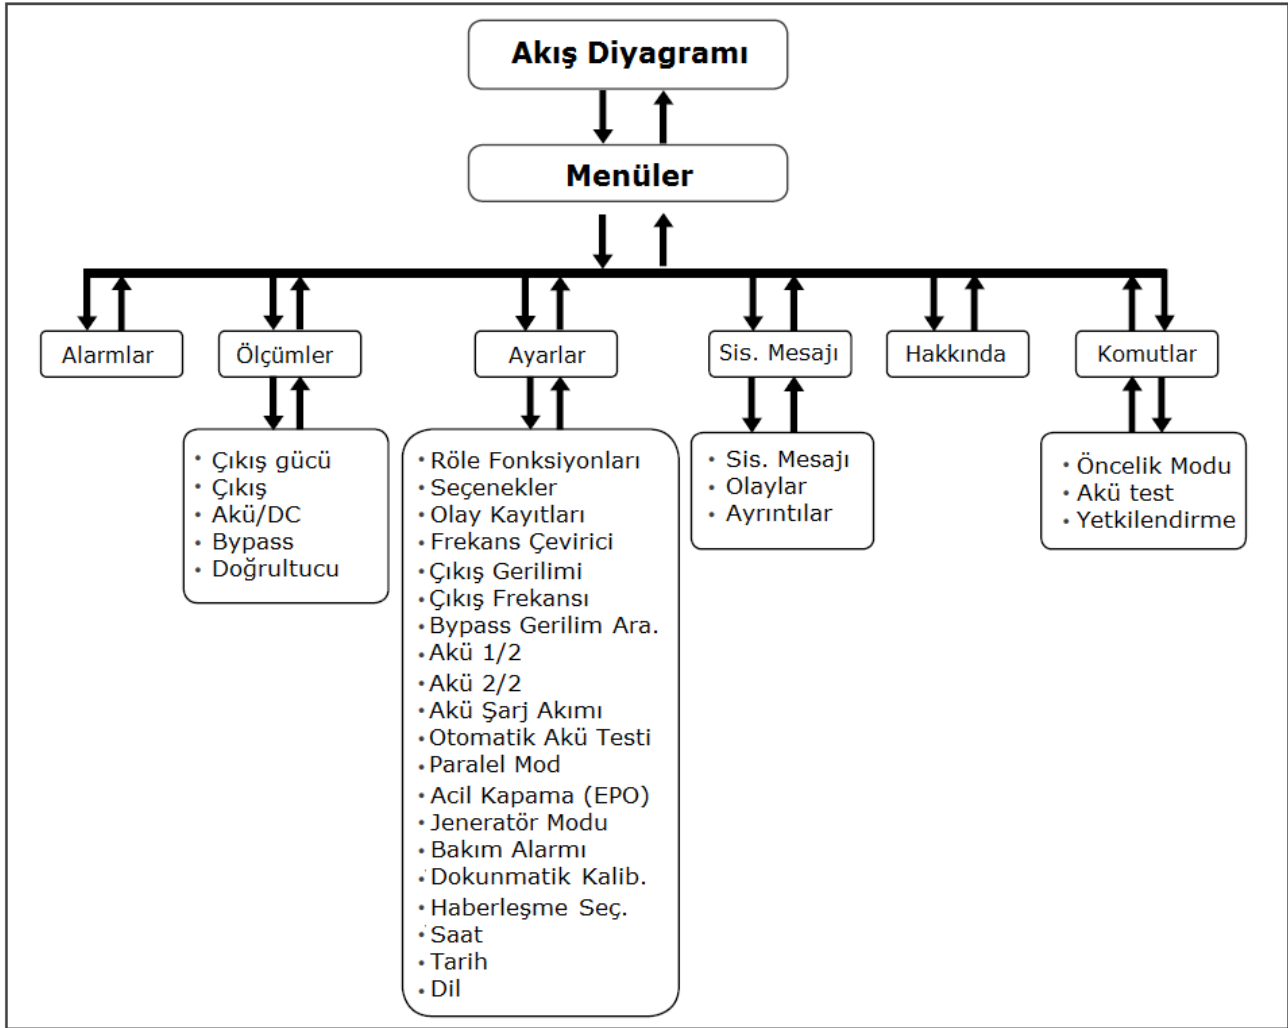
Akış Diyagramı

Menüler

Alarmlar

Ölçümler

- Çıkış gücü
- Çıkış
- Akü/DC
- Bypass
- Doğrultucu

Ayarlar

- Röle Fonksiyonları
- Seçenekler
- Olay Kayıtları
- Frekans Çevirici
- Çıkış Gerilimi
- Çıkış Frekansı
- Bypass Gerilim Ara.
- Akü 1/2
- Akü 2/2
- Akü Şarj Akımı
- Otomatik Akü Testi
- Paralel Mod
- Acil Kapama (EPO)
- Jeneratör Modu
- Bakım Alarmı
- Dokunmatik Kalib.
- Haberleşme Seç.
- Saat
- Tarih
- Dil

Sis. Mesajı

- Sis. Mesajı
- Olaylar
- Ayrıntılar

Hakkında

Komutlar

- Öncelik Modu
- Akü test
- Yetkilendirme